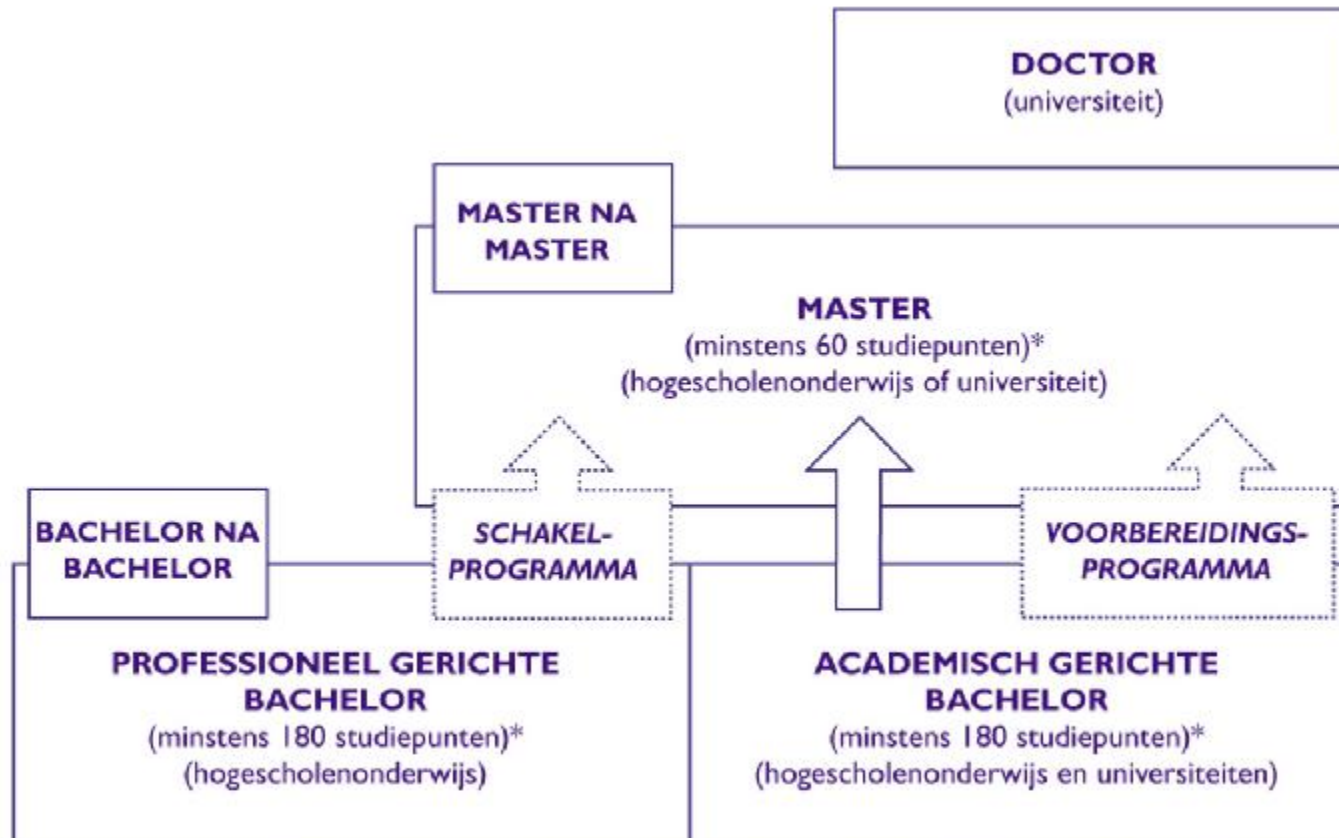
DOCTOR
(universiteit)

MASTER NA MASTER

MASTER
(minstens 60 studiepunten)*
(hogescholenonderwijs of universiteit)

BACHELOR NA BACHELOR

SCHAKEL-PROGRAMMA

VOORBEREIDINGS-PROGRAMMA

PROFESSIONEEL GERICHTE BACHELOR
(minstens 180 studiepunten)*
(hogescholenonderwijs)

ACADEMISCH GERICHTE BACHELOR
(minstens 180 studiepunten)*
(hogescholenonderwijs en universiteiten)